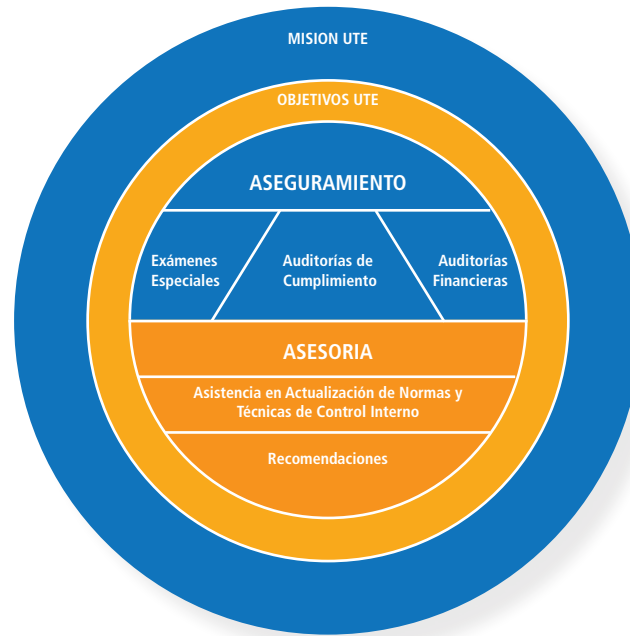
MISION UTE

OBJETIVOS UTE

ASEGURAMIENTO

Exámenes Especiales

Auditorías de Cumplimiento

Auditorías Financieras

ASESORIA

Asistencia en Actualización de Normas y Técnicas de Control Interno

Recomendaciones